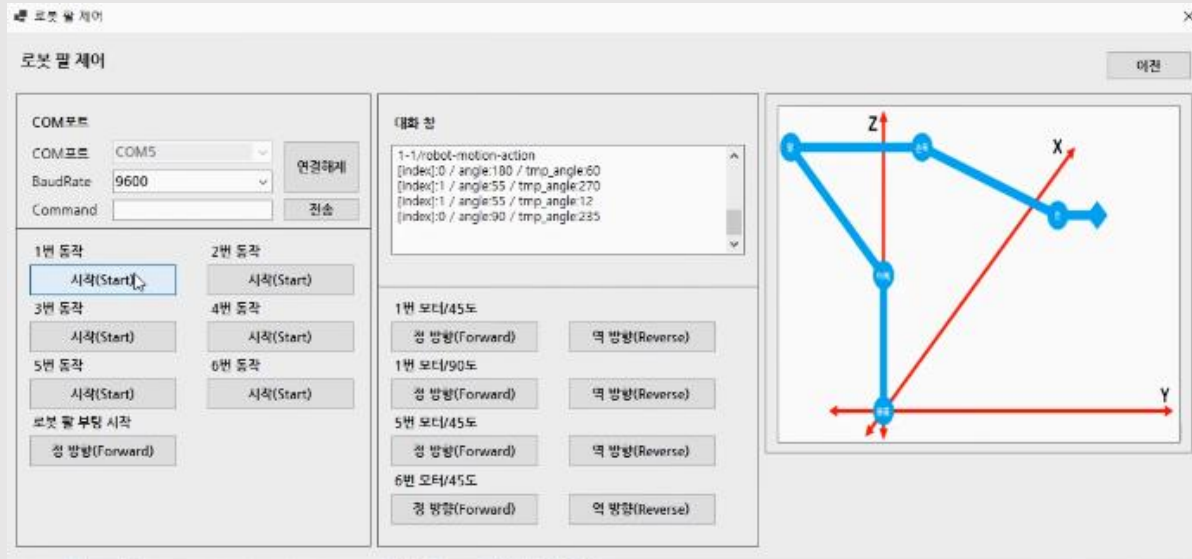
로봇 팔 제어

로봇 팔 제어

이전

COM포트

COM포트 COM5

BaudRate 9600

Command

연결해제

전송

1번 동작 2번 동작

시작(Start) 시작(Start)

3번 동작 4번 동작

시작(Start) 시작(Start)

5번 동작 6번 동작

시작(Start) 시작(Start)

로봇 팔 부팅 시작

정 방향(Forward)

대화 창

1-1/robot-motion-action
[index]:0 / angle:180 / tmp_angle:60
[index]:1 / angle:55 / tmp_angle:270
[index]:1 / angle:55 / tmp_angle:12
[index]:0 / angle:90 / tmp_angle:235

1번 모터/45도

정 방향(Forward) 역 방향(Reverse)

1번 모터/90도

정 방향(Forward) 역 방향(Reverse)

5번 모터/45도

정 방향(Forward) 역 방향(Reverse)

6번 모터/45도

정 방향(Forward) 역 방향(Reverse)

Z

X

Y